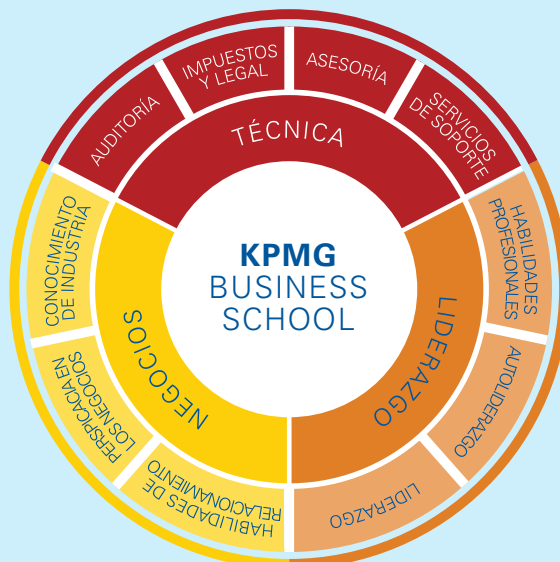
KPMG
BUSINESS
SCHOOL

TÉCNICA

AUDITORÍA

IMPUESTOS Y LEGAL

ASESORÍA

SERVICIOS DE SOPORTE

LIDERAZGO

HABILIDADES PROFESIONALES

AUTOLIDERAZGO

LIDERAZGO

NEGOCIOS

HABILIDADES DE RELACIONAMIENTO

PERSPICACIA EN LOS NEGOCIOS

CONOCIMIENTO DE INDUSTRIA